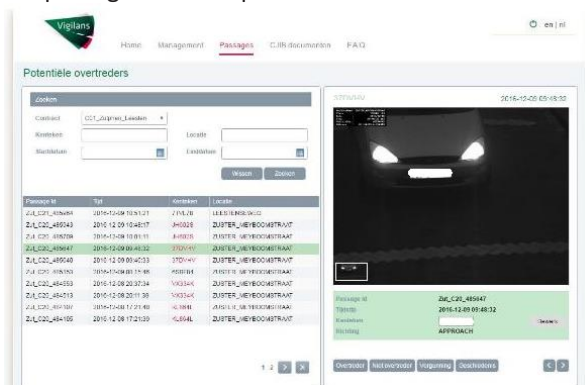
Vigilans

en | nl

Home Management Passages CJIB documenten FAQ

Potentiële overtreders

Zoeken

Contract C01_Zutphen_Leesten

Kenteken

Locatie

Startdatum

Einddatum

Wissen Zoeken

| Passage Id | Tijd | Kenteken | Locatie |
|---|---|---|---|
| Zut_C20_485484 | 2016-12-09 10:51:21 | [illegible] | LEESTENSEWEG |
| Zut_C20_485043 | 2016-12-09 10:48:17 | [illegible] | ZUSTER_MEYBOOMSTRAAT |
| Zut_C20_485708 | 2016-12-09 10:18:11 | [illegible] | ZUSTER_MEYBOOMSTRAAT |
| Zut_C20_485047 | 2016-12-09 09:48:32 | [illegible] | ZUSTER_MEYBOOMSTRAAT |
| Zut_C20_485040 | 2016-12-09 09:40:23 | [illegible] | ZUSTER_MEYBOOMSTRAAT |
| Zut_C20_485150 | 2016-12-09 09:12:05 | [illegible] | ZUSTER_MEYBOOMSTRAAT |
| Zut_C20_484553 | 2016-12-08 20:37:34 | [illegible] | ZUSTER_MEYBOOMSTRAAT |
| Zut_C20_484413 | 2016-12-08 20:11:38 | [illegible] | ZUSTER_MEYBOOMSTRAAT |
| Zut_C20_484307 | 2016-12-08 17:21:40 | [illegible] | ZUSTER_MEYBOOMSTRAAT |
| Zut_C20_484185 | 2016-12-08 17:21:30 | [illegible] | ZUSTER_MEYBOOMSTRAAT |

1 2

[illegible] 2016-12-09 09:48:32

Passage Id Zut_C20_485047
Tijdstip 2016-12-09 09:48:32
Kenteken
Richting APPROACH

Overtreder Niet overtreder Vergunning Geschiedenis